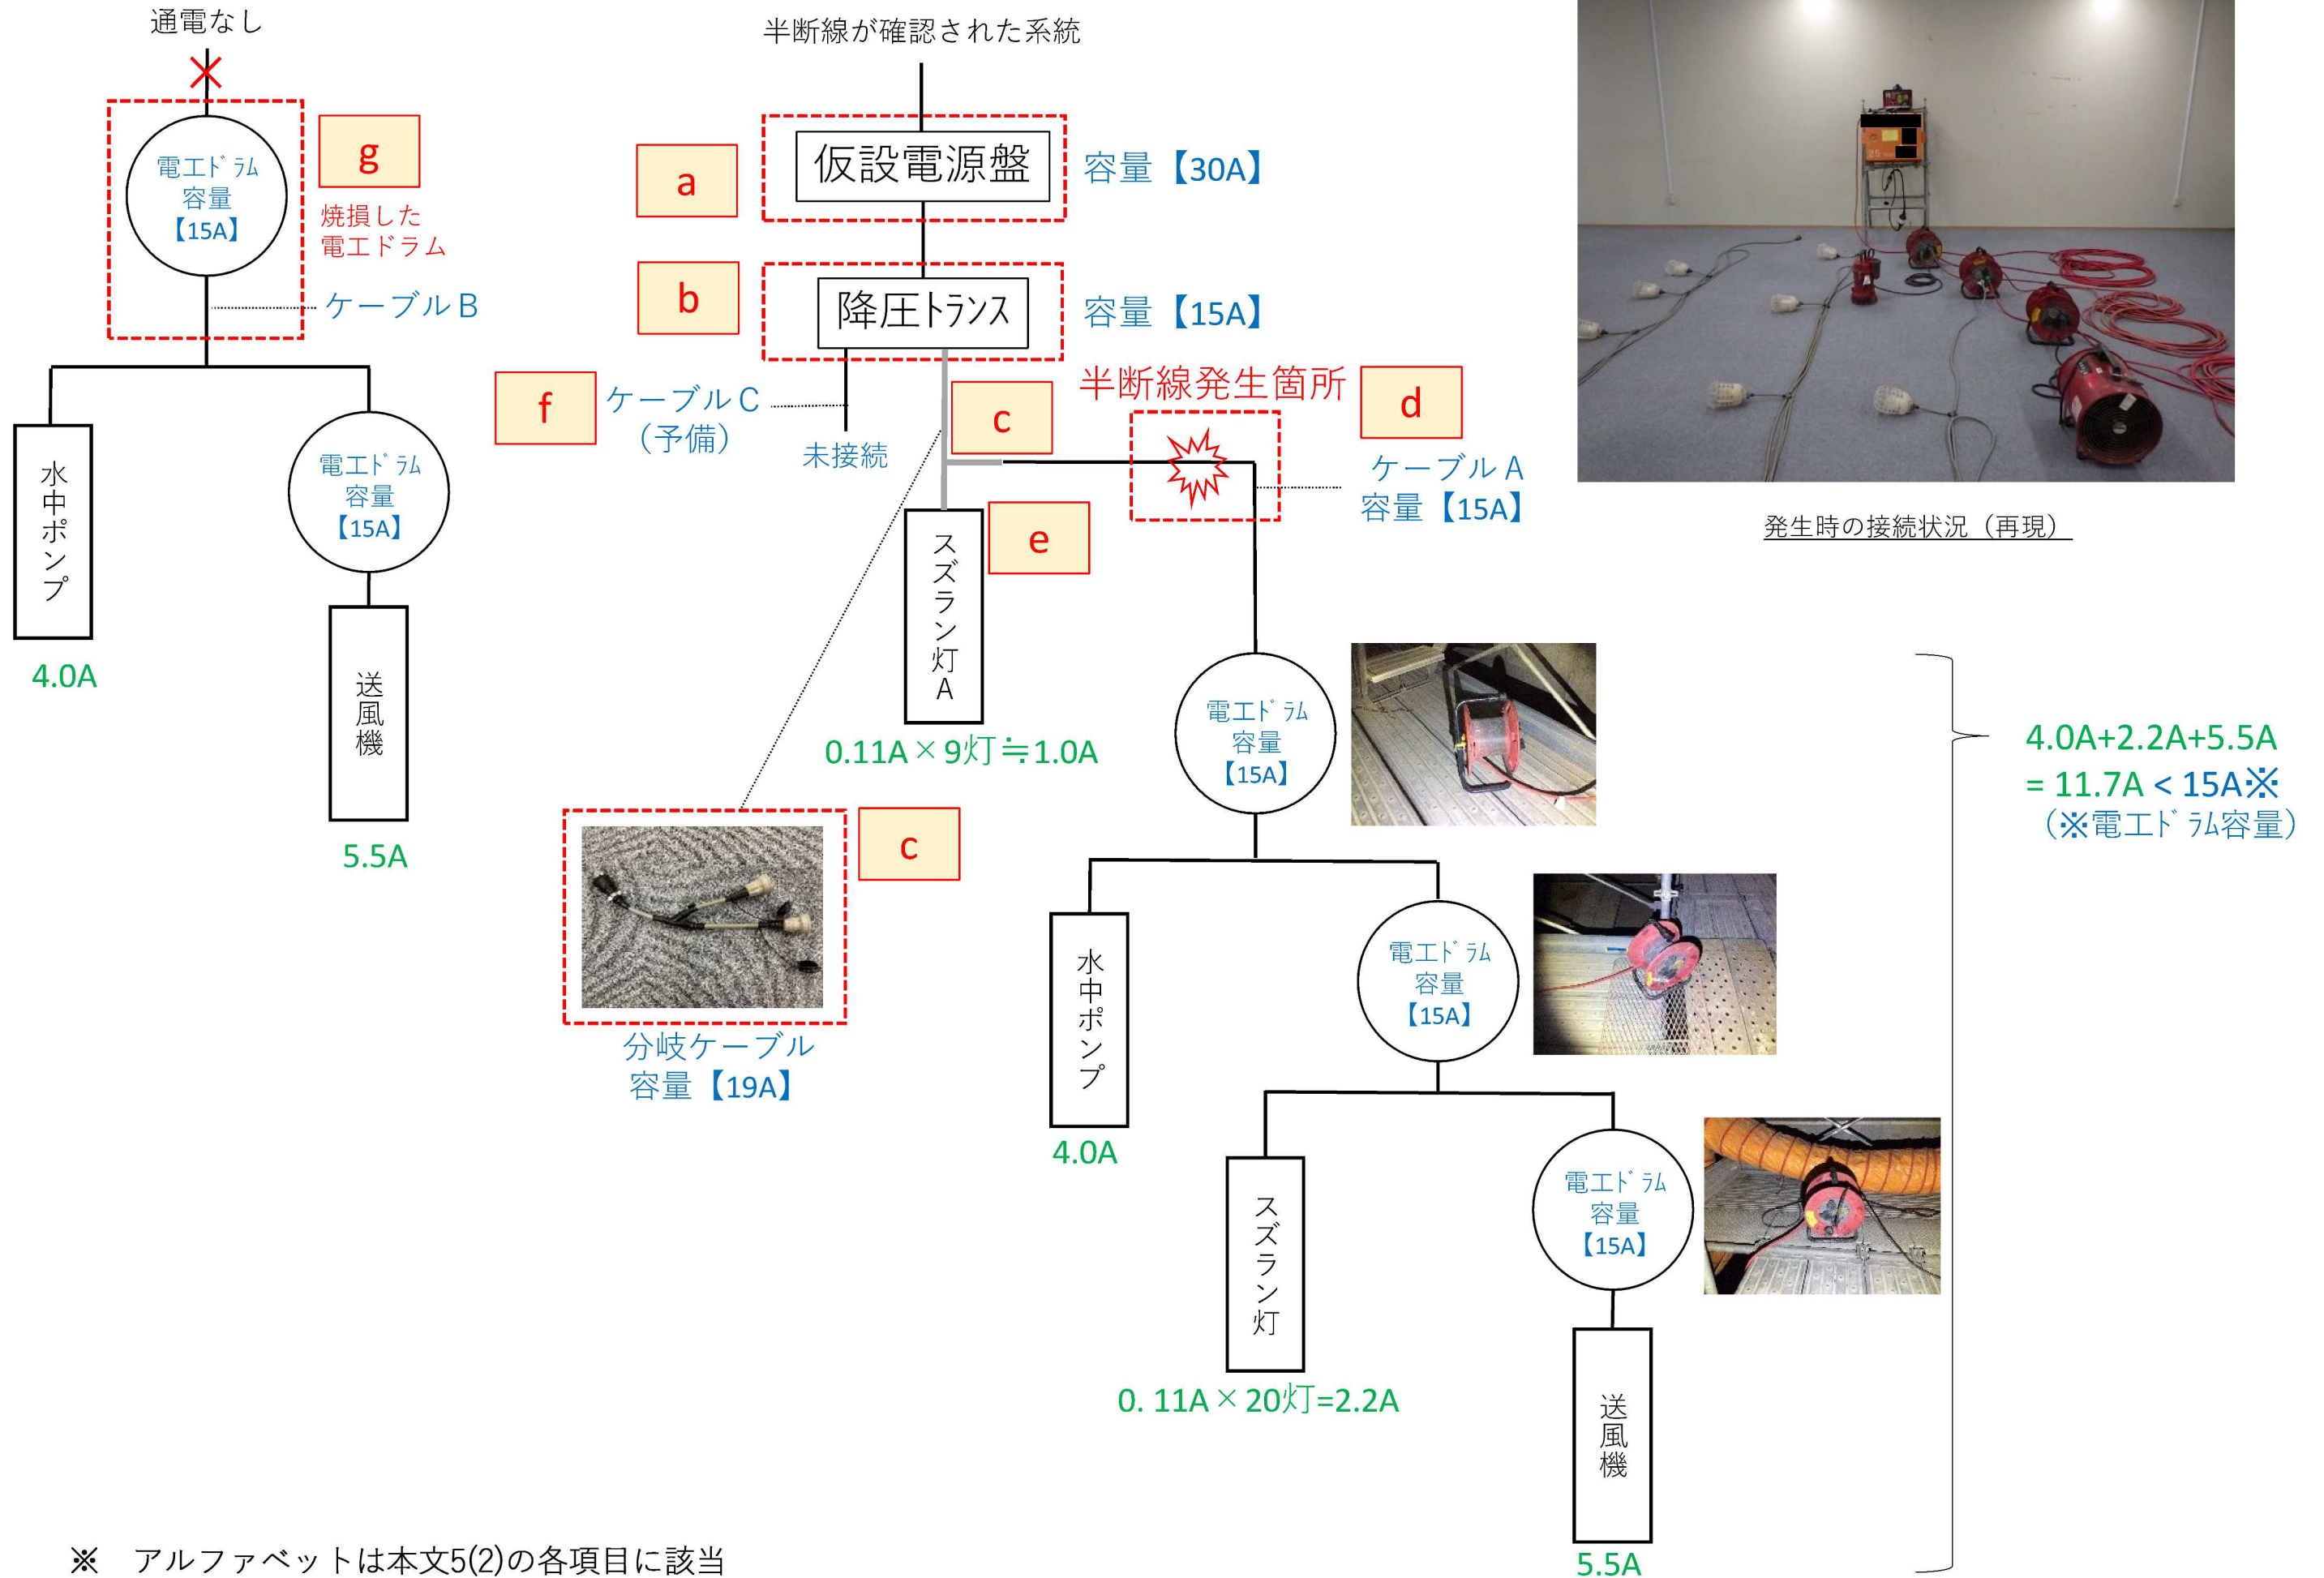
通電なし

電工ドラム
容量
【15A】

g

焼損した
電工ドラム

ケーブルB

水中ポンプ

4.0A

電工ドラム
容量
【15A】

送風機

5.5A

半断線が確認された系統

a

仮設電源盤

容量【30A】

b

降圧トランス

容量【15A】

f

ケーブルC
（予備）

未接続

c

半断線発生箇所

d

ケーブルA
容量【15A】

e

スズラン灯A

0.11A × 9灯 ≒ 1.0A

c

分岐ケーブル
容量【19A】

電工ドラム
容量
【15A】

水中ポンプ

4.0A

電工ドラム
容量
【15A】

スズラン灯

0. 11A × 20灯=2.2A

電工ドラム
容量
【15A】

送風機

5.5A

発生時の接続状況（再現）

4.0A+2.2A+5.5A
= 11.7A < 15A※
（※電工ドラム容量）

※　アルファベットは本文5(2)の各項目に該当